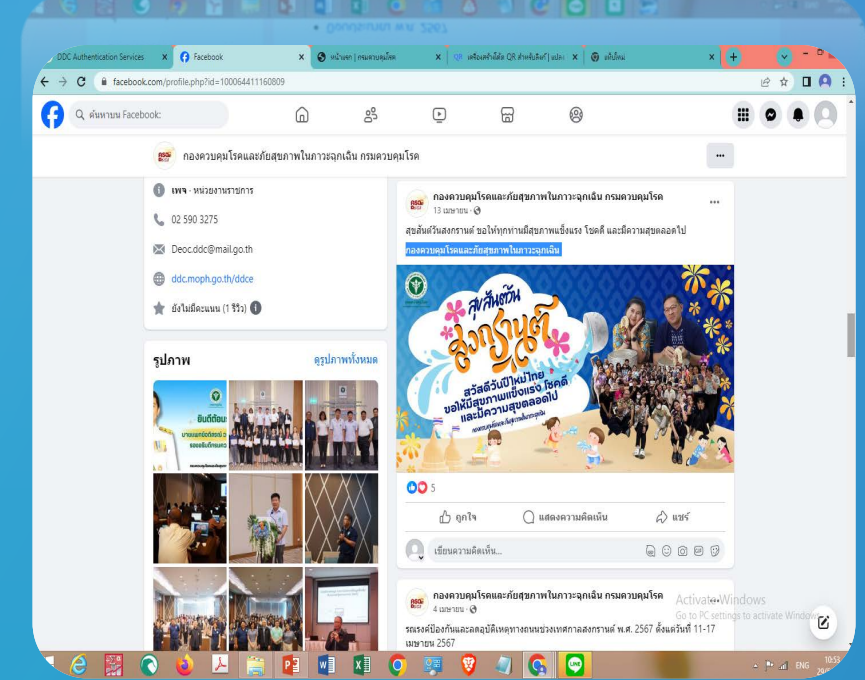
DDC Authentication Services
Facebook
หน้าแรก | กรมควบคุมโรค
เครื่องสร้างโค้ด QR สำหรับลิงก์ | แปลง
แท็บใหม่

facebook.com/profile.php?id=100064411160809

ค้นหาบน Facebook

กองควบคุมโรคและภัยสุขภาพในภาวะฉุกเฉิน กรมควบคุมโรค

เพจ · หน่วยงานราชการ
02 590 3275
Deoc.ddc@mail.go.th
ddc.moph.go.th/ddce
ยังไม่มีคะแนน (1 รีวิว)

รูปภาพ
ดูรูปภาพทั้งหมด

ยินดีต้อนรับ

กองควบคุมโรคและภัยสุขภาพในภาวะฉุกเฉิน กรมควบคุมโรค
13 เมษายน ·
สุขสันต์วันสงกรานต์ ขอให้ทุกท่านมีสุขภาพแข็งแรง โชคดี และมีความสุขตลอดไป
กองควบคุมโรคและภัยสุขภาพในภาวะฉุกเฉิน

สุขสันต์วัน
สงกรานต์
สวัสดีวันปีใหม่ไทย
ขอให้มีสุขภาพแข็งแรง โชคดี
และมีความสุขตลอดไป
กองควบคุมโรคและภัยสุขภาพในภาวะฉุกเฉิน

5
ถูกใจ
แสดงความคิดเห็น
แชร์
เขียนความคิดเห็น...

กองควบคุมโรคและภัยสุขภาพในภาวะฉุกเฉิน กรมควบคุมโรค
4 เมษายน ·
รณรงค์ป้องกันและลดอุบัติเหตุทางถนนช่วงเทศกาลสงกรานต์ พ.ศ. 2567 ตั้งแต่วันที่ 11-17 เมษายน 2567

Activate Windows
Go to PC settings to activate Windows.

ENG 10:53